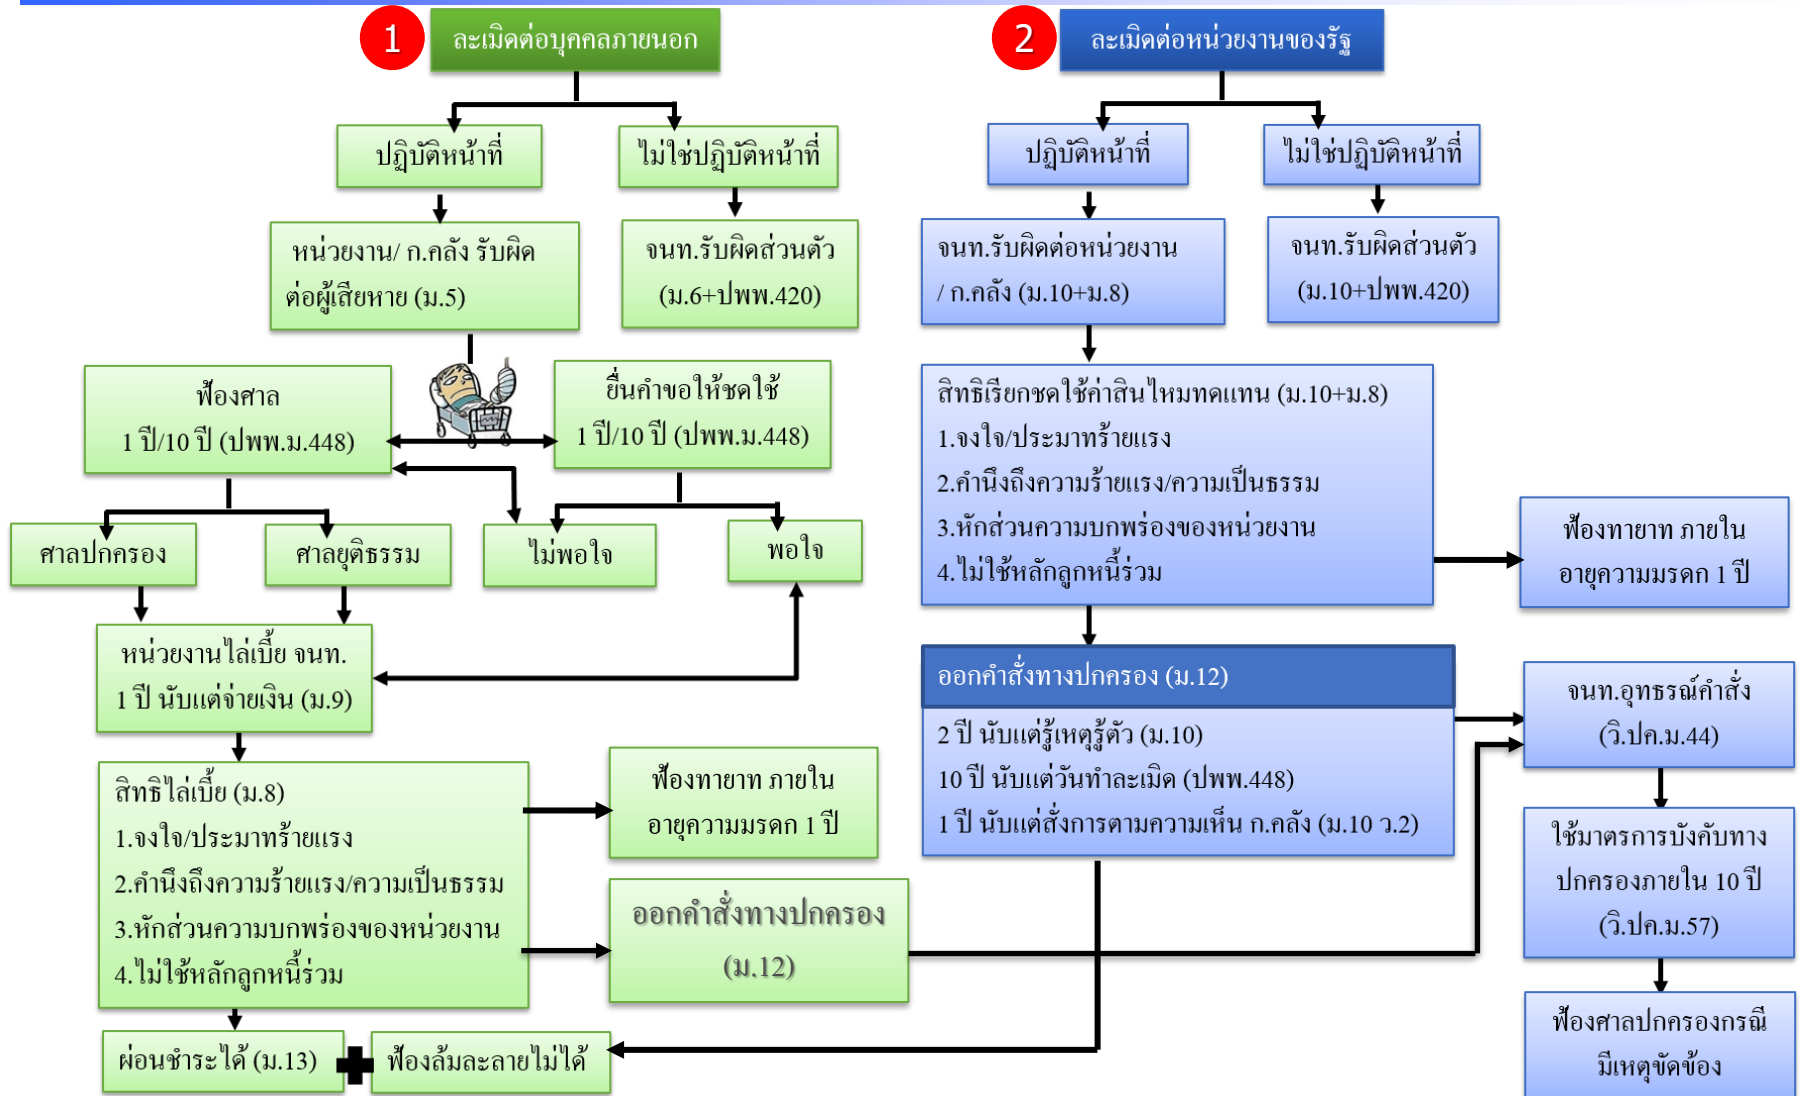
1
ละเมิดต่อบุคคลภายนอก

ปฏิบัติหน้าที่

ไม่ใช่ปฏิบัติหน้าที่

หน่วยงาน/ ก.คลัง รับผิด ต่อผู้เสียหาย (ม.5)

จนท.รับผิดส่วนตัว (ม.6+ปพพ.420)

ฟ้องศาล 1 ปี/10 ปี (ปพพ.ม.448)

ยื่นคำขอให้ชดใช้ 1 ปี/10 ปี (ปพพ.ม.448)

ศาลปกครอง

ศาลยุติธรรม

ไม่พอใจ

พอใจ

หน่วยงานไล่เบี้ย จนท. 1 ปี นับแต่จ่ายเงิน (ม.9)

สิทธิไล่เบี้ย (ม.8)
1.จงใจ/ประมาทร้ายแรง
2.คำนึงถึงความร้ายแรง/ความเป็นธรรม
3.หักส่วนความบกพร่องของหน่วยงาน
4.ไม่ใช้หลักลูกหนี้ร่วม

ฟ้องทายาท ภายใน อายุความมรดก 1 ปี

ออกคำสั่งทางปกครอง (ม.12)

ผ่อนชำระได้ (ม.13)

ฟ้องล้มละลายไม่ได้

2
ละเมิดต่อหน่วยงานของรัฐ

ปฏิบัติหน้าที่

ไม่ใช่ปฏิบัติหน้าที่

จนท.รับผิดต่อหน่วยงาน / ก.คลัง (ม.10+ม.8)

จนท.รับผิดส่วนตัว (ม.10+ปพพ.420)

สิทธิเรียกชดใช้ค่าสินไหมทดแทน (ม.10+ม.8)
1.จงใจ/ประมาทร้ายแรง
2.คำนึงถึงความร้ายแรง/ความเป็นธรรม
3.หักส่วนความบกพร่องของหน่วยงาน
4.ไม่ใช้หลักลูกหนี้ร่วม

ฟ้องทายาท ภายใน อายุความมรดก 1 ปี

ออกคำสั่งทางปกครอง (ม.12)
2 ปี นับแต่รู้เหตุรู้ตัว (ม.10)
10 ปี นับแต่วันทำละเมิด (ปพพ.448)
1 ปี นับแต่สั่งการตามความเห็น ก.คลัง (ม.10 ว.2)

จนท.อุทธรณ์คำสั่ง (วิ.ปค.ม.44)

ใช้มาตรการบังคับทางปกครองภายใน 10 ปี (วิ.ปค.ม.57)

ฟ้องศาลปกครองกรณีมีเหตุขัดข้อง